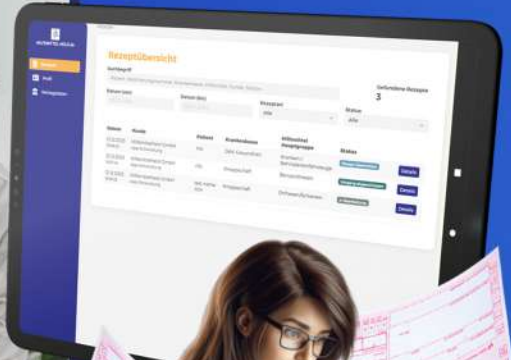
Rezeptübersicht

Suchbegriff

Gefundene Rezepte
3

Datum (von)

Datum (bis)

Rezeptart
Alle

Status
Alle

| Datum | Kunde | Patient | Krankenkasse | Hilfsmittel Hauptgruppe | Status | |
|---|---|---|---|---|---|---|
| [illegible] | Hilfsmittelhaus GmbH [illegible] | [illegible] | DAK Gesundheit | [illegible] | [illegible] | Details |
| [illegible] | Hilfsmittelhaus GmbH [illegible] | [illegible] | Privatperson | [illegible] | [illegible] | Details |
| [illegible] | Hilfsmittelhaus GmbH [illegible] | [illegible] | Privatperson | Orthesen/Schienen | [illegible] | Details |